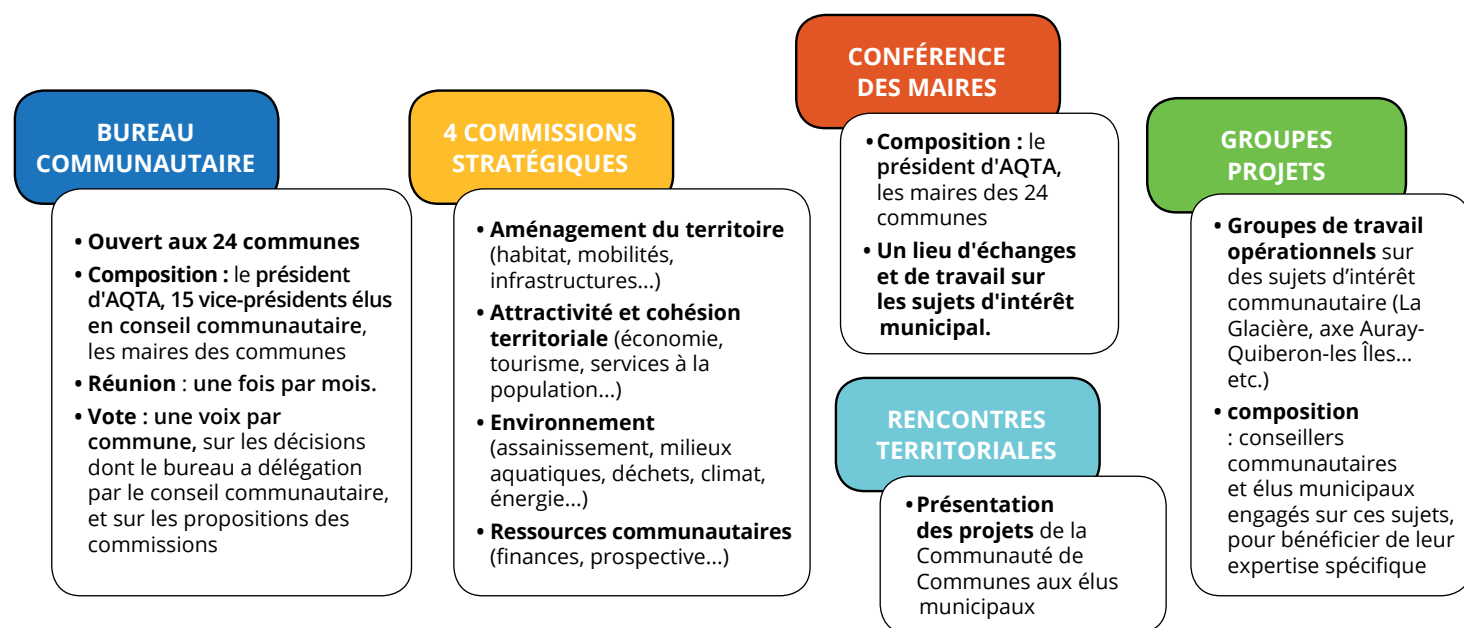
BUREAU COMMUNAUTAIRE

• Ouvert aux 24 communes
• Composition : le président d'AQTA, 15 vice-présidents élus en conseil communautaire, les maires des communes
• Réunion : une fois par mois.
• Vote : une voix par commune, sur les décisions dont le bureau a délégation par le conseil communautaire, et sur les propositions des commissions

4 COMMISSIONS STRATÉGIQUES

• Aménagement du territoire (habitat, mobilités, infrastructures...)
• Attractivité et cohésion territoriale (économie, tourisme, services à la population...)
• Environnement (assainissement, milieux aquatiques, déchets, climat, énergie...)
• Ressources communautaires (finances, prospective...)

CONFÉRENCE DES MAIRES

• Composition : le président d'AQTA, les maires des 24 communes
• Un lieu d'échanges et de travail sur les sujets d'intérêt municipal.

RENCONTRES TERRITORIALES

• Présentation des projets de la Communauté de Communes aux élus municipaux

GROUPES PROJETS

• Groupes de travail opérationnels sur des sujets d'intérêt communautaire (La Glacière, axe Auray-Quiberon-les Îles... etc.)
• composition : conseillers communautaires et élus municipaux engagés sur ces sujets, pour bénéficier de leur expertise spécifique